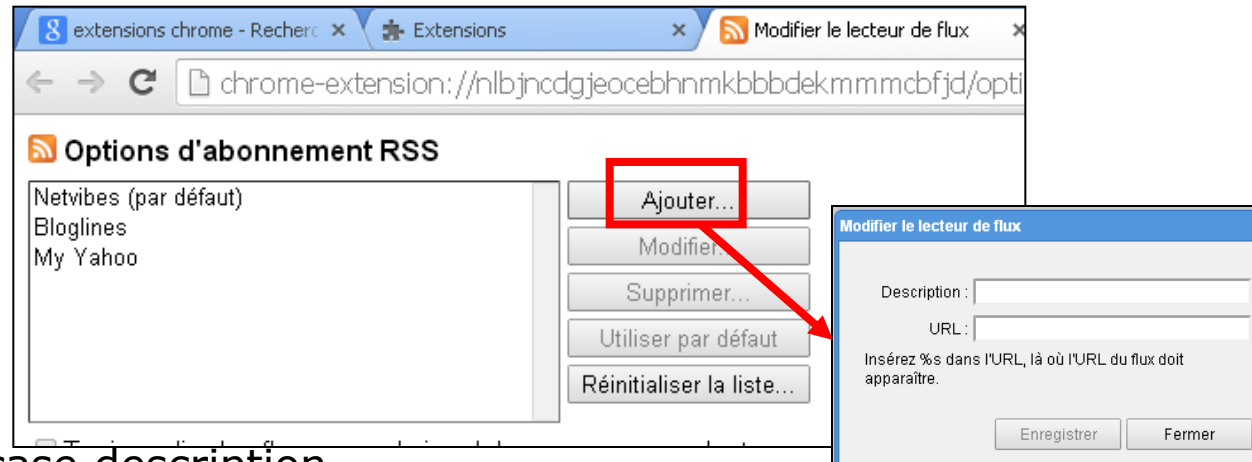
extensions chrome - Recherc ×
Extensions ×
Modifier le lecteur de flux ×

chrome-extension://nlbjncdgjeocebhnmkbbbdekmmmcbfjd/opti

Options d'abonnement RSS

Netvibes (par défaut)
Bloglines
My Yahoo

Ajouter...
Modifier...
Supprimer...
Utiliser par défaut
Réinitialiser la liste...

Modifier le lecteur de flux

Description :
URL :
Insérez %s dans l'URL, là où l'URL du flux doit apparaître.

Enregistrer
Fermer

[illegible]
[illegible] description